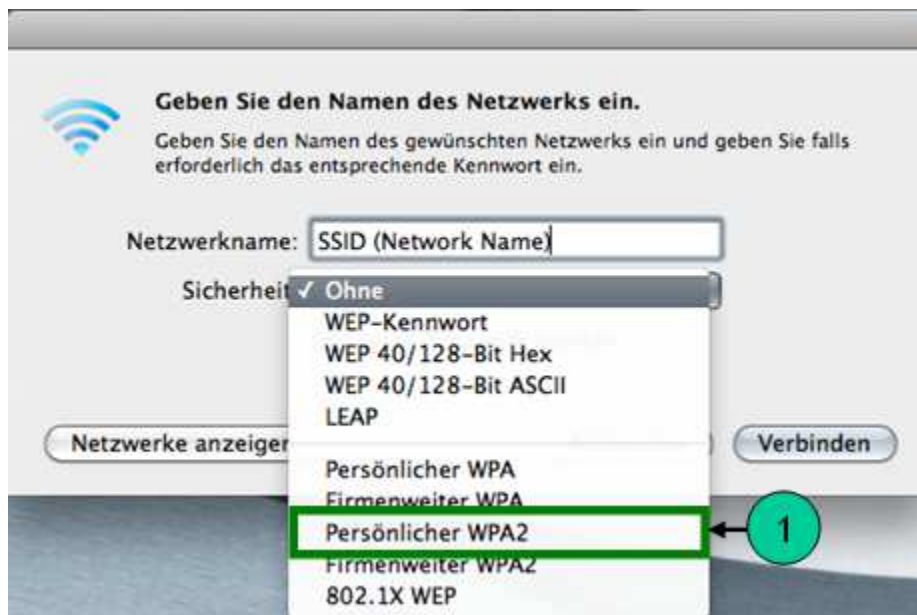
Geben Sie den Namen des Netzwerks ein.

Geben Sie den Namen des gewünschten Netzwerks ein und geben Sie falls erforderlich das entsprechende Kennwort ein.

Netzwerkname: SSID (Network Name)

Sicherheit ✓ Ohne

WEP-Kennwort

WEP 40/128-Bit Hex

WEP 40/128-Bit ASCII

LEAP

Netzwerke anzeiger

Verbinden

Persönlicher WPA

Firmenweiter WPA

Persönlicher WPA2

1

Firmenweiter WPA2

802.1X WEP